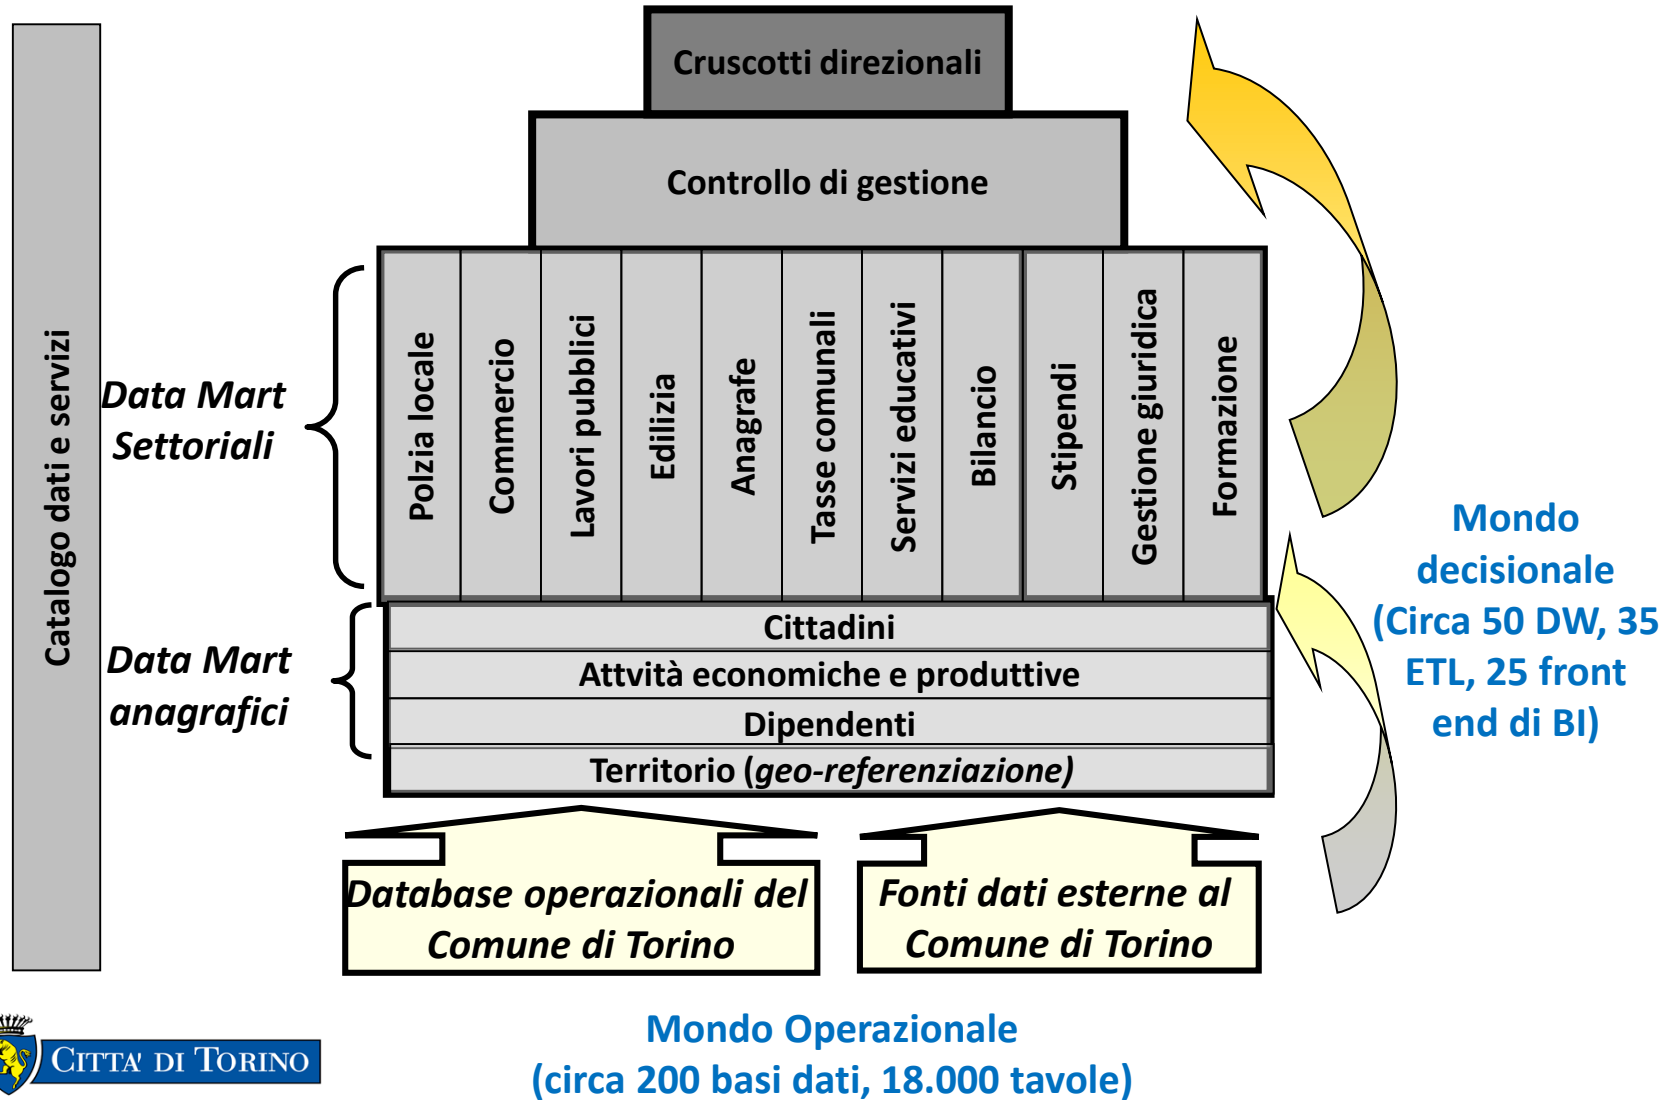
Catalogo dati e servizi

Cruscotti direzionali

Controllo di gestione

Data Mart Settoriali

Polzia locale
Commercio
Lavori pubblici
Edilizia
Anagrafe
Tasse comunali
Servizi educativi
Bilancio
Stipendi
Gestione giuridica
Formazione

Data Mart anagrafici

Cittadini
Attvità economiche e produttive
Dipendenti
Territorio (*geo-referenziazione)*

Mondo decisionale (Circa 50 DW, 35 ETL, 25 front end di BI)

*Database operazionali del Comune di Torino*

*Fonti dati esterne al Comune di Torino*

CITTA' DI TORINO

Mondo Operazionale (circa 200 basi dati, 18.000 tavole)